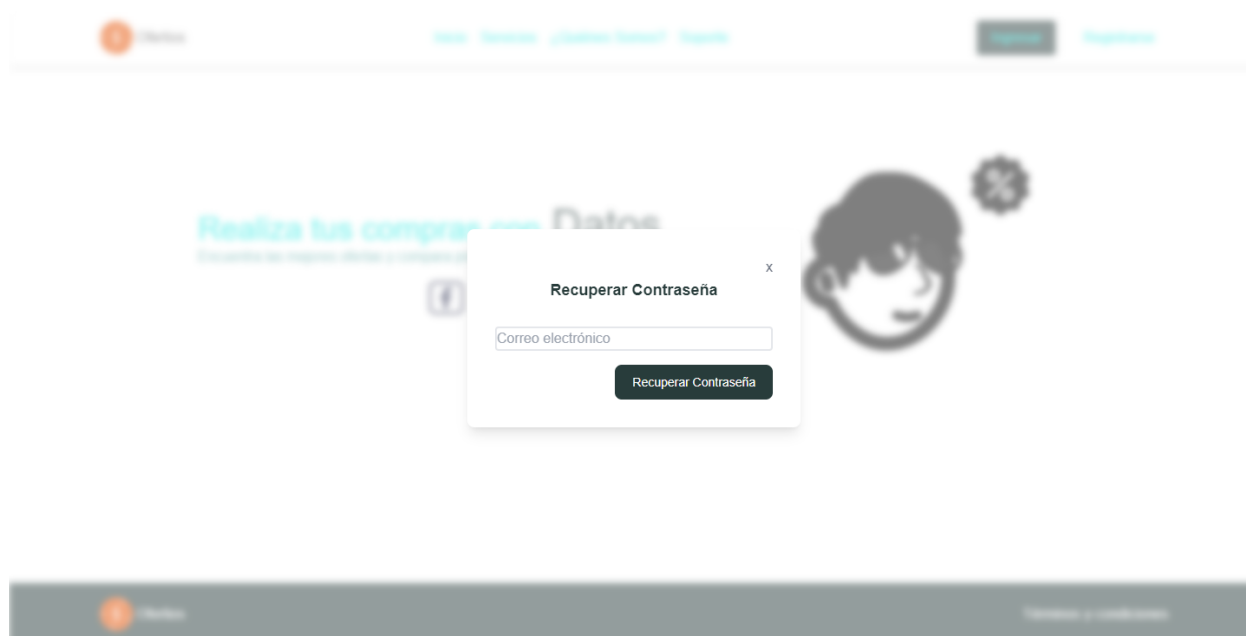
Ofertas

Inicio Servicios ¿Quiénes Somos? Soporte

Ingresar Registrarse

Realiza tus compras con Datos

Encuentra las mejores ofertas y compara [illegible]

x

Recuperar Contraseña

Correo electrónico

Recuperar Contraseña

Ofertas

Términos y condiciones